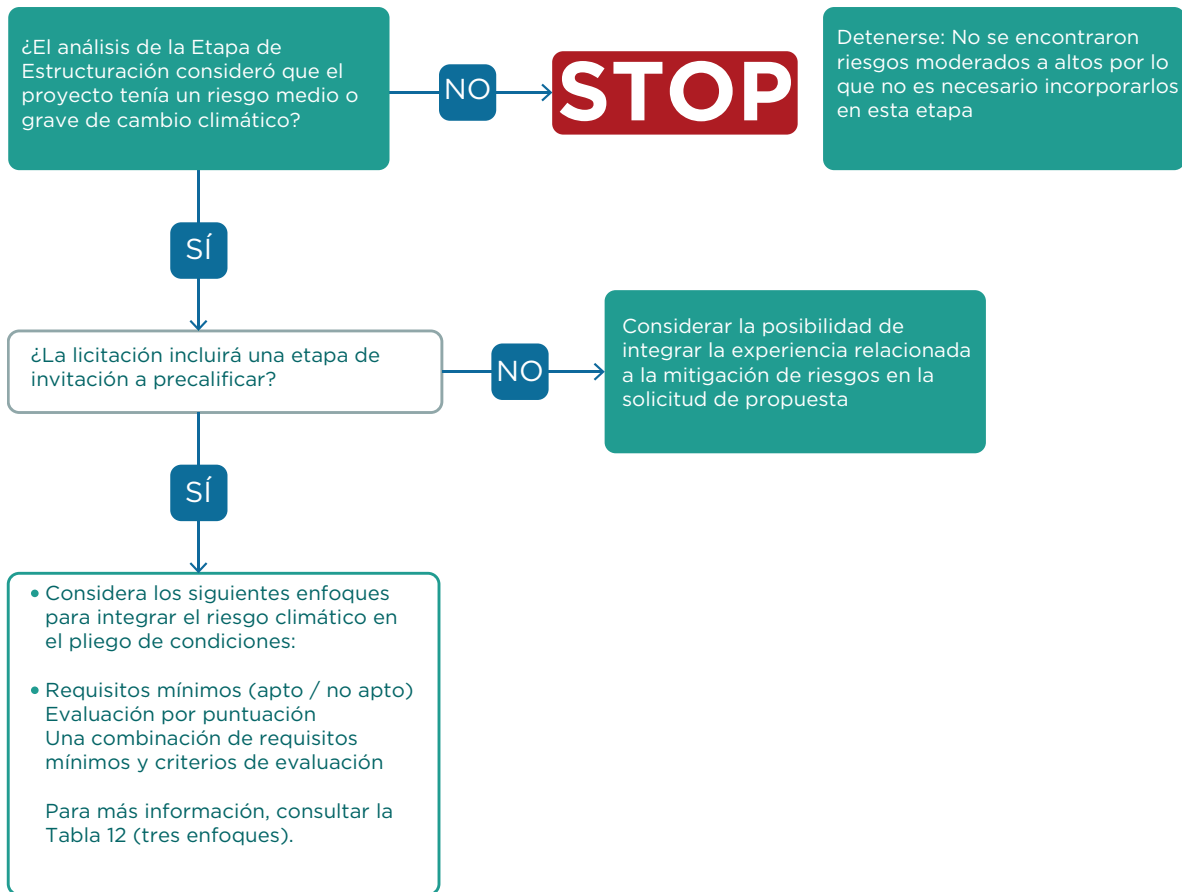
¿El análisis de la Etapa de Estructuración consideró que el proyecto tenía un riesgo medio o grave de cambio climático?

NO

STOP

Detenerse: No se encontraron riesgos moderados a altos por lo que no es necesario incorporarlos en esta etapa

SÍ

¿La licitación incluirá una etapa de invitación a precalificar?

NO

Considerar la posibilidad de integrar la experiencia relacionada a la mitigación de riesgos en la solicitud de propuesta

SÍ

• Considera los siguientes enfoques para integrar el riesgo climático en el pliego de condiciones:

• Requisitos mínimos (apto / no apto)
Evaluación por puntuación
Una combinación de requisitos mínimos y criterios de evaluación

Para más información, consultar la Tabla 12 (tres enfoques).